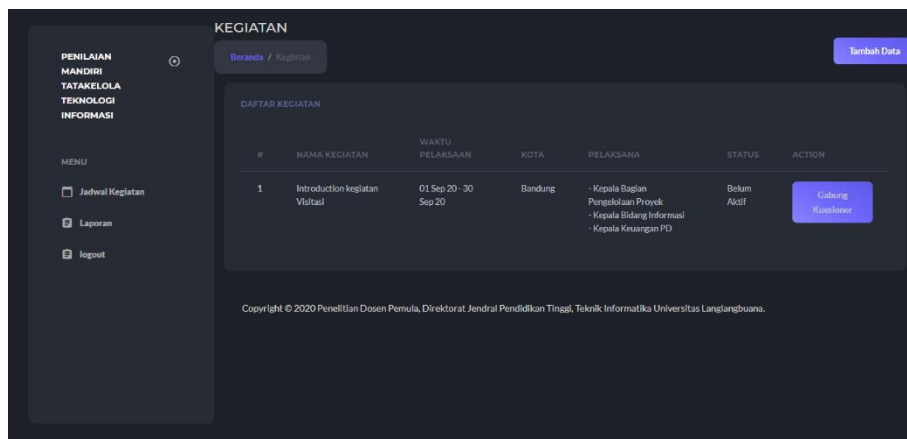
PENILAIAN MANDIRI TATAKELOLA TEKNOLOGI INFORMASI

MENU

Jadwal Kegiatan

Laporan

logout

KEGIATAN

Beranda / Kegiatan

Tambah Data

DAFTAR KEGIATAN

| # | NAMA KEGIATAN | WAKTU PELAKSAAN | KOTA | PELAKSANA | STATUS | ACTION |
|---|---|---|---|---|---|---|
| 1 | Introduction kegiatan Visitasi | 01 Sep 20 - 30 Sep 20 | Bandung | - Kepala Bagian Pengelolaan Proyek - Kepala Bidang Informasi - Kepala Keuangan PD | Belum Aktif | Gabung Kuesioner |

Copyright © 2020 Penelitian Dosen Pemula, Direktorat Jendral Pendidikan Tinggi, Teknik Informatika Universitas Langlangbuana.